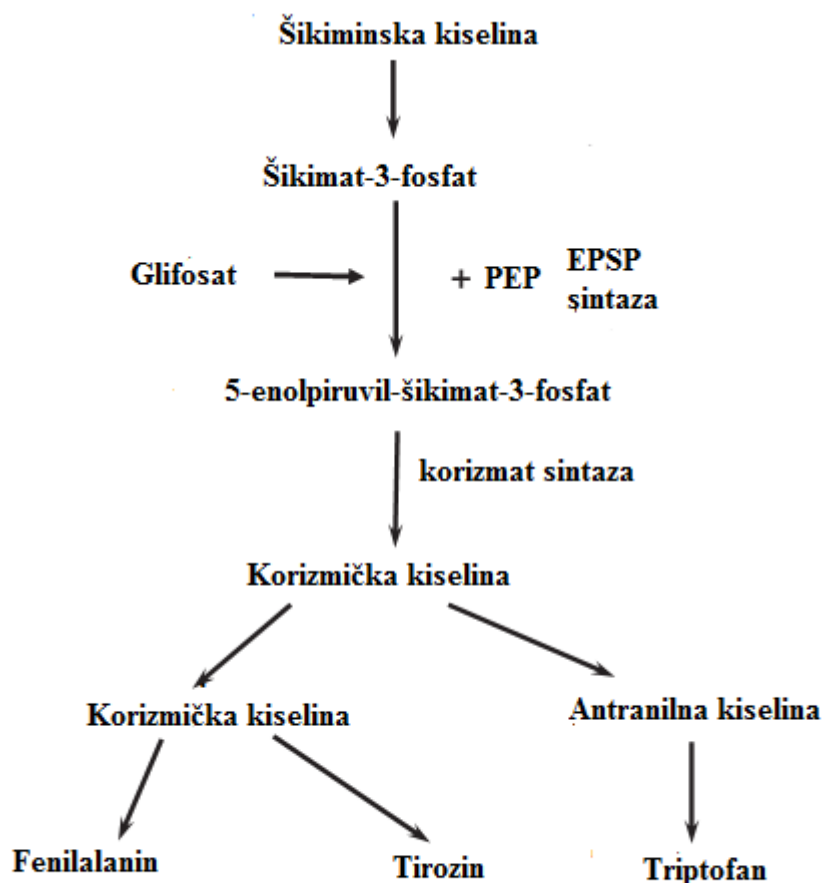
Šikiminska kiselina

Šikimat-3-fosfat

Glifosat

+ PEP

EPSP
sintaza

5-enolpiruvil-šikimat-3-fosfat

korizmat sintaza

Korizmička kiselina

Korizmička kiselina

Antranilna kiselina

Fenilalanin

Tirozin

Triptofan